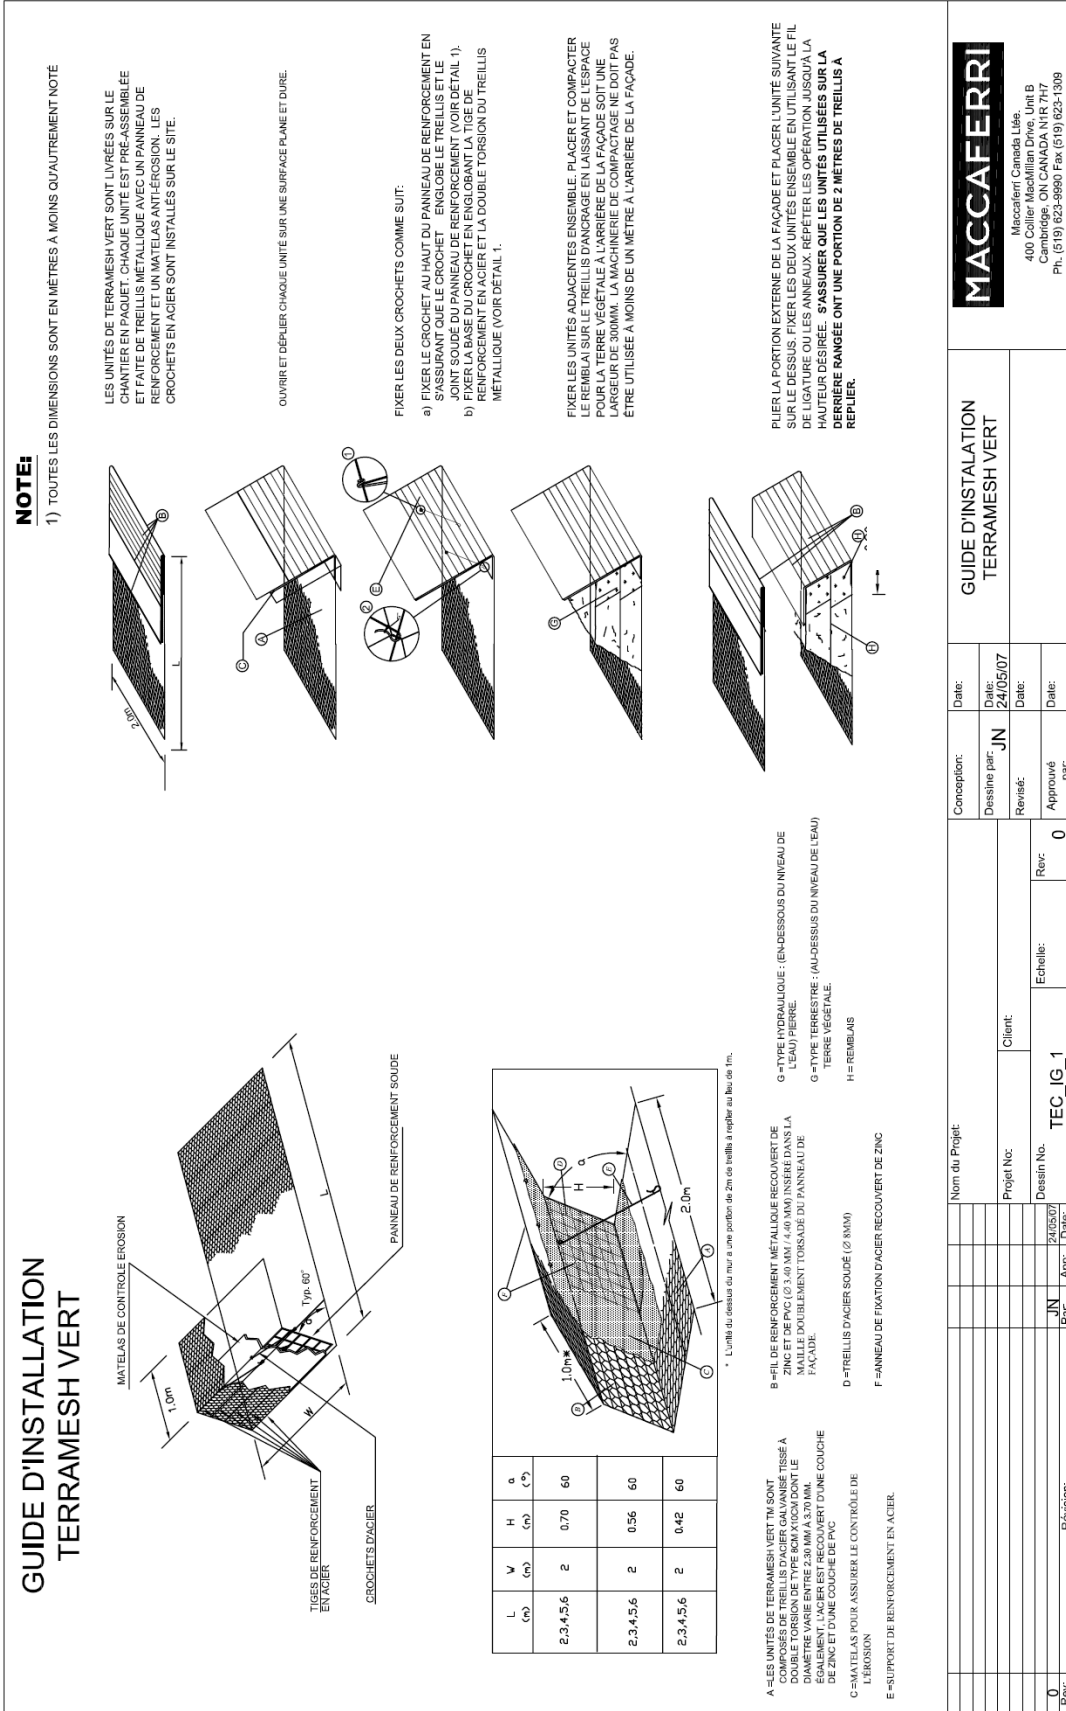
GUIDE D'INSTALLATION
TERRAMESH VERT

MATELAS DE CONTROLE EROSION

1.0m

Typ. 60°

W

L

TIGES DE RENFORCEMENT EN ACIER

CROCHETS D'ACIER

PANNEAU DE RENFORCEMENT SOUDE

| L (m) | W (m) | H (m) | α (°) |
|---|---|---|---|
| 2,3,4,5,6 | 2 | 0.70 | 60 |
| 2,3,4,5,6 | 2 | 0.56 | 60 |
| 2,3,4,5,6 | 2 | 0.42 | 60 |

1.0m*

2.0m

H

α

L

A B C D E F

* L'unité du dessus du mur a une portion de 2m de treillis à replier au lieu de 1m.

A =LES UNITÉS DE TERRAMESH VERT TM SONT COMPOSÉS DE TREILLIS D'ACIER GALVANISÉ TISSÉ À DOUBLE TORSION DE TYPE 8CM X10CM DONT LE DIAMÈTRE VARIE ENTRE 2.30 MM À 3.70 MM. ÉGALEMENT, L'ACIER EST RECOUVERT D'UNE COUCHE DE ZINC ET D'UNE COUCHE DE PVC

C =MATELAS POUR ASSURER LE CONTRÔLE DE L'ÉROSION

E =SUPPORT DE RENFORCEMENT EN ACIER.

B =FIL DE RENFORCEMENT MÉTALLIQUE RECOUVERT DE ZINC ET DE PVC (Ø 3.40 MM / 4.40 MM) INSÉRÉ DANS LA MAILLE DOUBLEMENT TORSADÉ DU PANNEAU DE FAÇADE.

D =TREILLIS D'ACIER SOUDÉ (Ø 8MM)

F =ANNEAU DE FIXATION D'ACIER RECOUVERT DE ZINC

G =TYPE HYDRAULIQUE : (EN-DESSOUS DU NIVEAU DE L'EAU) PIERRE.

G =TYPE TERRESTRE : (AU-DESSUS DU NIVEAU DE L'EAU) TERRE VÉGÉTALE.

H = REMBLAIS

NOTE:
1) TOUTES LES DIMENSIONS SONT EN MÈTRES À MOINS QU'AUTREMENT NOTÉ

2.0m
L
A B C

LES UNITÉS DE TERRAMESH VERT SONT LIVRÉES SUR LE CHANTIER EN PAQUET. CHAQUE UNITÉ EST PRÉ-ASSEMBLÉE ET FAITE DE TREILLIS MÉTALLIQUE AVEC UN PANNEAU DE RENFORCEMENT ET UN MATELAS ANTI-ÉROSION. LES CROCHETS EN ACIER SONT INSTALLÉS SUR LE SITE.

OUVRIR ET DÉPLIER CHAQUE UNITÉ SUR UNE SURFACE PLANE ET DURE.

1 2 E

FIXER LES DEUX CROCHETS COMME SUIT:

a) FIXER LE CROCHET AU HAUT DU PANNEAU DE RENFORCEMENT EN S'ASSURANT QUE LE CROCHET ENGLOBE LE TREILLIS ET LE JOINT SOUDÉ DU PANNEAU DE RENFORCEMENT (VOIR DÉTAIL 1).
b) FIXER LA BASE DU CROCHET EN ENGLOBANT LA TIGE DE RENFORCEMENT EN ACIER ET LA DOUBLE TORSION DU TREILLIS MÉTALLIQUE (VOIR DÉTAIL 1.

G

FIXER LES UNITÉS ADJACENTES ENSEMBLE, PLACER ET COMPACTER LE REMBLAI SUR LE TREILLIS D'ANCRAGE EN LAISSANT DE L'ESPACE POUR LA TERRE VÉGÉTALE À L'ARRIÈRE DE LA FAÇADE SOIT UNE LARGEUR DE 300MM. LA MACHINERIE DE COMPACTAGE NE DOIT PAS ÊTRE UTILISÉE À MOINS DE UN MÈTRE À L'ARRIÈRE DE LA FAÇADE.

B H

PLIER LA PORTION EXTERNE DE LA FAÇADE ET PLACER L'UNITÉ SUIVANTE SUR LE DESSUS. FIXER LES DEUX UNITÉS ENSEMBLE EN UTILISANT LE FIL DE LIGATURE OU LES ANNEAUX. RÉPÉTER LES OPÉRATION JUSQU'À LA HAUTEUR DÉSIRÉE. S'ASSURER QUE LES UNITÉS UTILISÉES SUR LA DERRIÈRE RANGÉE ONT UNE PORTION DE 2 MÈTRES DE TREILLIS À REPLIER.

| Rev. | Révision | Par | App. | Date |
|---|---|---|---|---|
| 0 | | JN | | 24/05/07 |

Nom du Projet:
Projet No:
Client:
Dessin No. TEC_IG_1
Echelle:
Rev: 0

Conception: Date:
Dessine par: JN Date: 24/05/07
Revisé: Date:
Approuvé par: Date:

GUIDE D'INSTALATION
TERRAMESH VERT

MACCAFERRI
Maccaferri Canada Ltée.
400 Collier MacMillan Drive, Unit B
Cambridge, ON CANADA N1R 7H7
Ph. (519) 623-9990 Fax (519) 623-1309